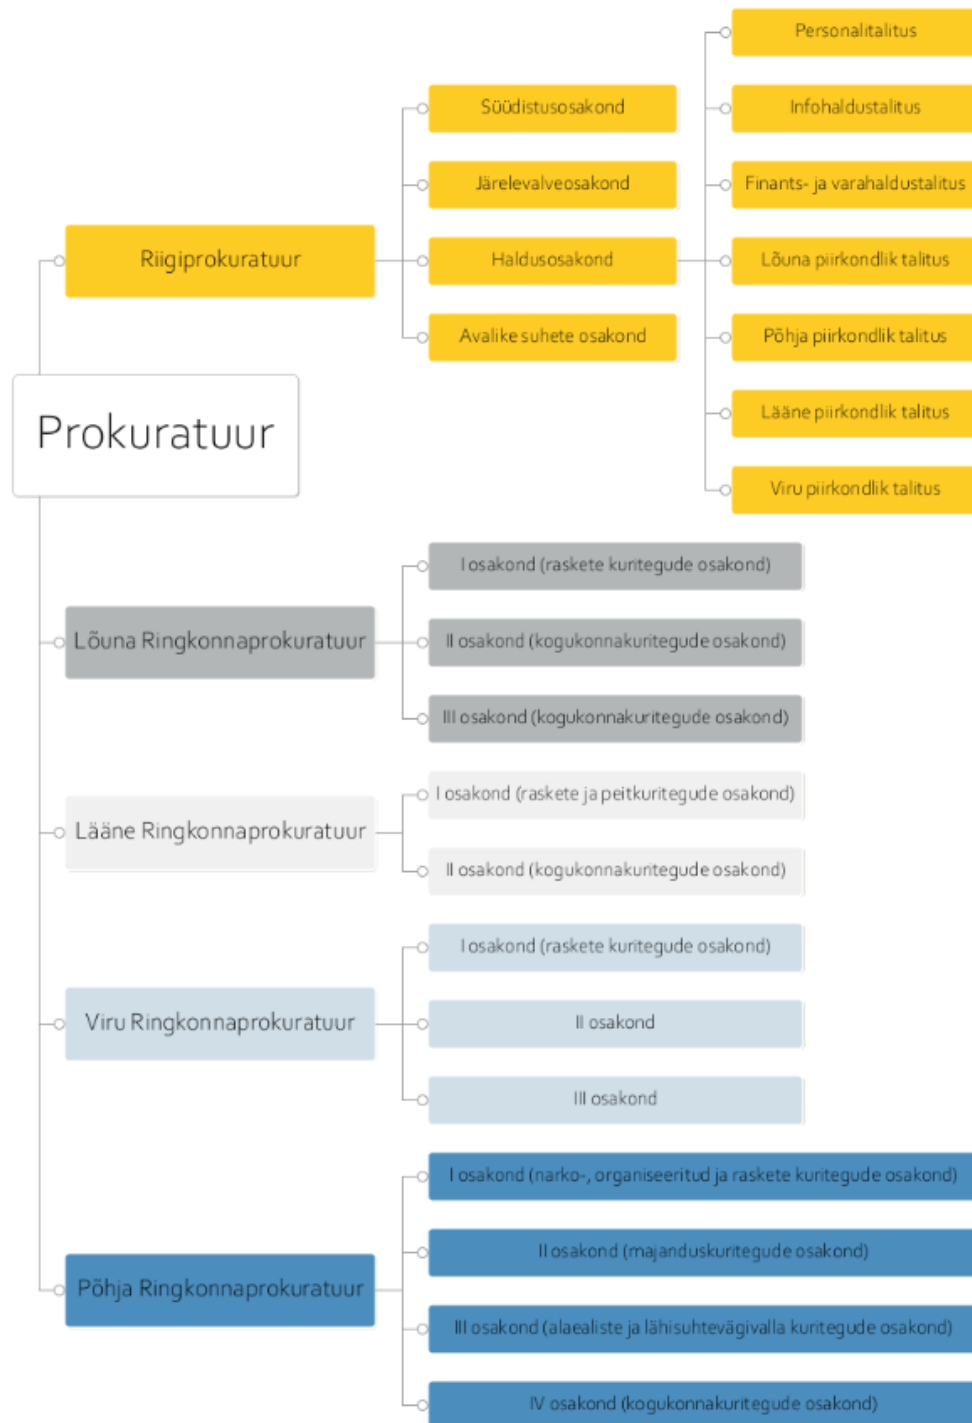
Prokuratuur

Riigiprokuratuur

Süüdistusosakond

Järelevalveosakond

Haldusosakond

Avalike suhete osakond

Personalitalitus

Infohaldustalitus

Finants- ja varahaldustalitus

Lõuna piirkondlik talitus

Põhja piirkondlik talitus

Lääne piirkondlik talitus

Viru piirkondlik talitus

Lõuna Ringkonnaprokuratuur

I osakond (raskete kuritegude osakond)

II osakond (kogukonnakuritegude osakond)

III osakond (kogukonnakuritegude osakond)

Lääne Ringkonnaprokuratuur

I osakond (raskete ja peitkuritegude osakond)

II osakond (kogukonnakuritegude osakond)

Viru Ringkonnaprokuratuur

I osakond (raskete kuritegude osakond)

II osakond

III osakond

Põhja Ringkonnaprokuratuur

I osakond (narko-, organiseeritud ja raskete kuritegude osakond)

II osakond (majanduskuritegude osakond)

III osakond (alaealiste ja lähisuhtevägivalla kuritegude osakond)

IV osakond (kogukonnakuritegude osakond)